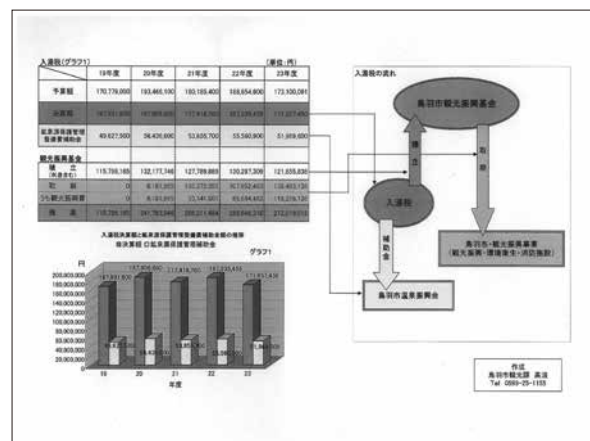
入湯税(グラフ1) (単位:円)

| | 19年度 | 20年度 | 21年度 | 22年度 | 23年度 |
|---|---|---|---|---|---|
| 予算額 | 170,779,000 | 193,465,100 | 180,185,400 | 168,654,800 | 173,100,081 |
| 決算額 | 161,951,600 | 167,806,600 | 172,418,760 | 161,235,450 | 173,827,450 |
| 鉱泉源保護管理등補助金 | 49,627,500 | 38,420,600 | 53,935,700 | 35,560,900 | 51,669,600 |
| 観光振興基金 | | | | | |
| 積立(利息含む) | 115,798,165 | 132,177,746 | 127,789,869 | 120,297,309 | 121,635,830 |
| 取崩 | 0 | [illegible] | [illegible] | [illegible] | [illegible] |
| うち観光振興費 | 0 | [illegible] | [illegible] | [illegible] | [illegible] |
| 残高 | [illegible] | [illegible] | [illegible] | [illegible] | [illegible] |

入湯税決算額と鉱泉源保護管理등補助金額の推移
■決算額 □鉱泉源保護管理補助金
グラフ1

円
200,000,000
180,000,000
160,000,000
140,000,000
120,000,000
100,000,000
80,000,000
60,000,000
40,000,000
20,000,000
0

161,951,600
167,806,600
172,418,760
161,235,450
173,827,450
49,627,500
38,420,600
53,935,700
35,560,900
51,669,600

19 20 21 22 23
年度

入湯税の流れ

鳥羽市観光振興基金
積立
取崩
入湯税
補助金
鳥羽市・観光振興事業
(観光振興・環境衛生・消防施設)
鳥羽市温泉振興会

作成
鳥羽市観光課 奥池
Tel 0599-25-1155